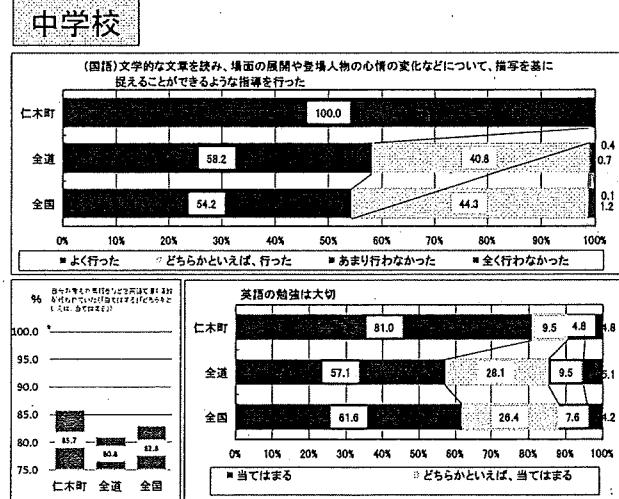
中学校

(国語)文学的な文章を読み、場面の展開や登場人物の心情の変化などについて、描写を基に捉えることができるような指導を行った

仁木町 100.0

全道 58.2 40.8 0.4 0.7

全国 54.2 44.3 0.1 1.2

0% 10% 20% 30% 40% 50% 60% 70% 80% 90% 100%

■ よく行った ▫ どちらかといえば、行った ■ あまり行わなかった ■ 全く行わなかった

% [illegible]

100.0
95.0
90.0
85.0
80.0
75.0

85.7 80.8 82.8

仁木町 全道 全国

英語の勉強は大切

仁木町 81.0 9.5 4.8 4.8

全道 57.1 28.1 9.5 5.1

全国 61.6 26.4 7.6 4.2

0% 10% 20% 30% 40% 50% 60% 70% 80% 90% 100%

■ 当てはまる ▫ どちらかといえば、当てはまる